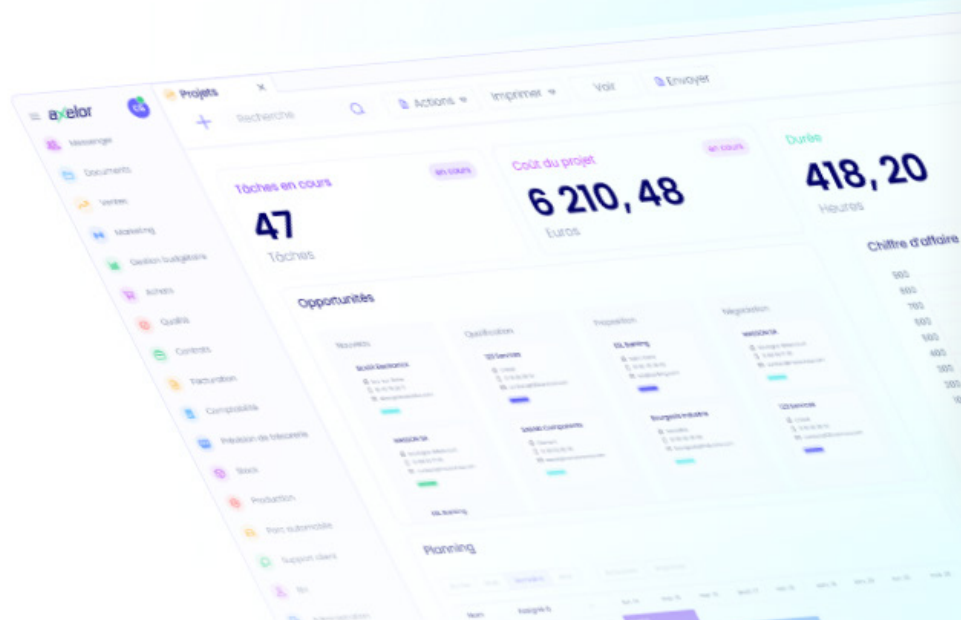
axelor

Messenger
Documents
Ventes
Marketing
Gestion budgétaire
Achats
Qualité
Contrats
Facturation
Comptabilité
Prévision de trésorerie
Stock
Production
Parc automobile
Support client

Projets
Recherche
Actions
Imprimer
Voir
Envoyer

Tâches en cours
en cours
47
Tâches

Coût du projet
en cours
6 210, 48
Euros

Durée
418, 20
Heures

Chiffre d'affaire

Opportunités
Nouveau
Qualification
Proposition
Négociation

Planning